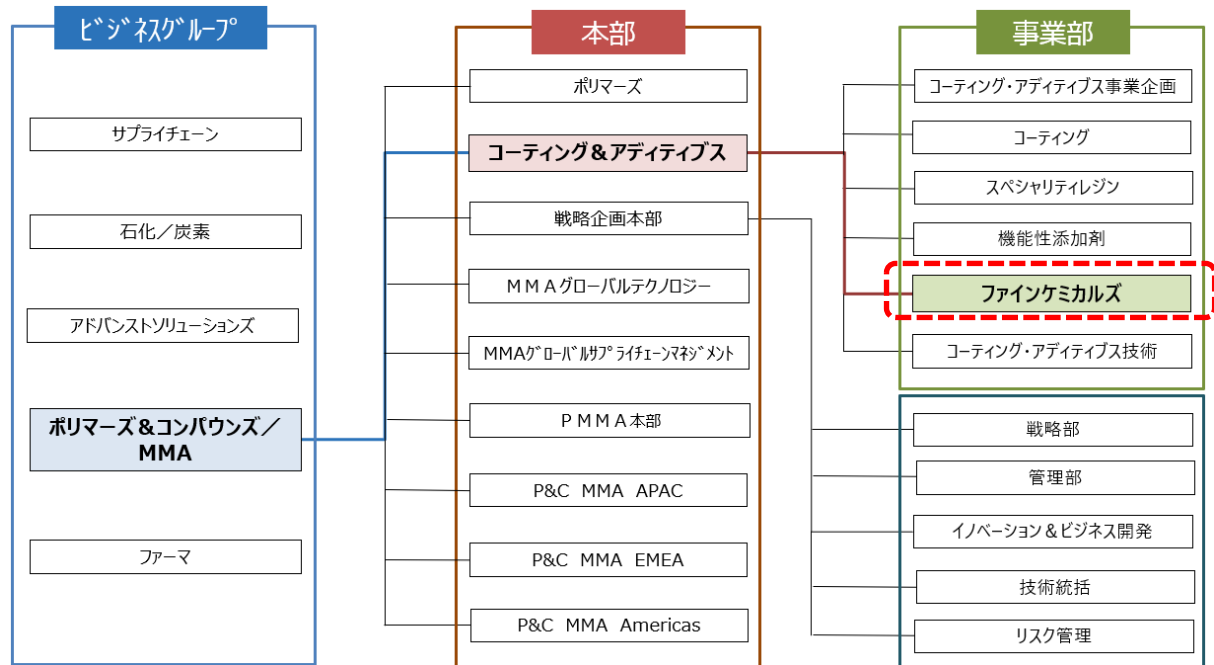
ビジネスグループ

サプライチェーン

石化／炭素

アドバンストソリューションズ

ポリマーズ＆コンパウンズ／MMA

ファーマ

本部

ポリマーズ

コーティング＆アディティブス

戦略企画本部

ＭＭＡグローバルテクノロジー

MMAグローバルサプライチェーンマネジメント

ＰＭＭＡ本部

P&C MMA APAC

P&C MMA EMEA

P&C MMA Americas

事業部

コーティング・アディティブス事業企画

コーティング

スペシャリティレジン

機能性添加剤

ファインケミカルズ

コーティング・アディティブス技術

戦略部

管理部

イノベーション＆ビジネス開発

技術統括

リスク管理